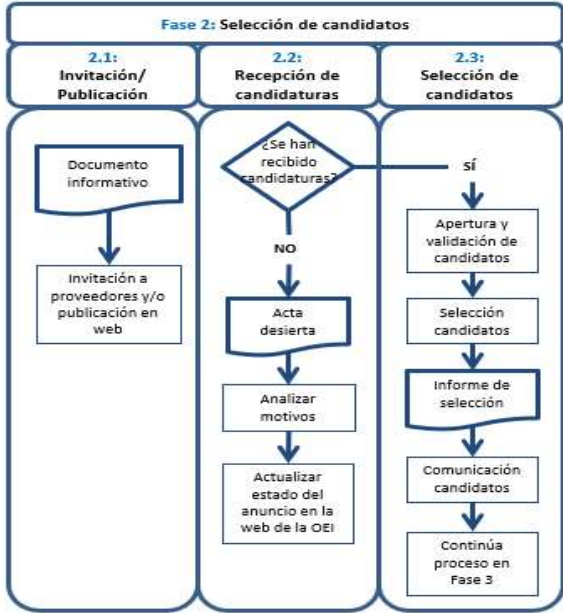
Fase 2: Selección de candidatos

2.1:
Invitación/
Publicación

2.2:
Recepción de candidaturas

2.3:
Selección de candidatos

Documento informativo

Invitación a proveedores y/o publicación en web

¿Se han recibido candidaturas?

SÍ

NO

Acta desierta

Analizar motivos

Actualizar estado del anuncio en la web de la OEI

Apertura y validación de candidatos

Selección candidatos

Informe de selección

Comunicación candidatos

Continúa proceso en Fase 3